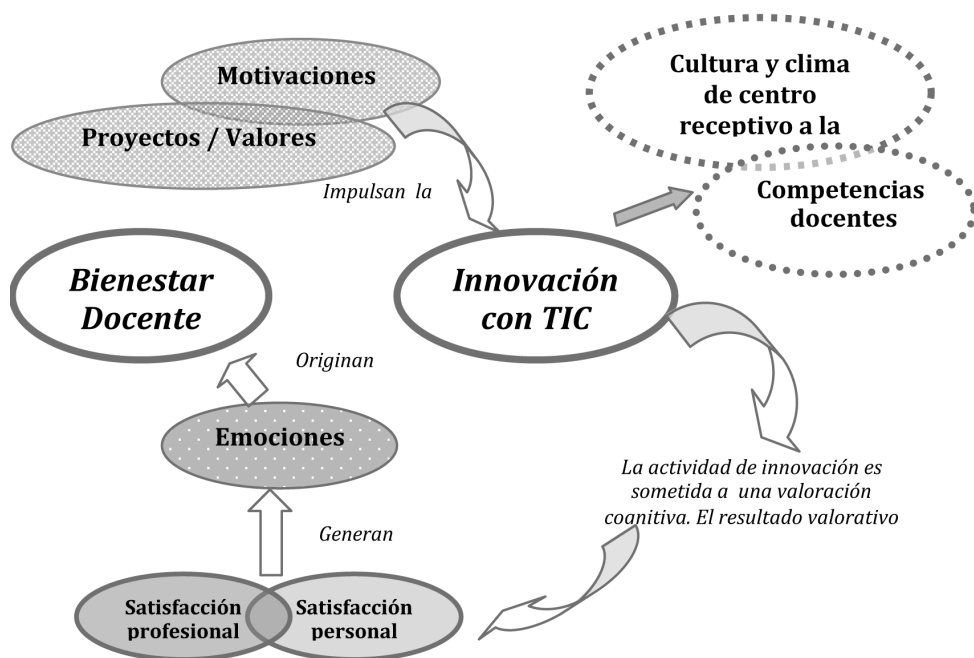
Motivaciones

Proyectos / Valores

Cultura y clima de centro receptivo a la

Impulsan la

Competencias docentes

Bienestar Docente

Innovación con TIC

Originan

Emociones

La actividad de innovación es sometida a una valoración cognitiva. El resultado valorativo

Generan

Satisfacción profesional

Satisfacción personal